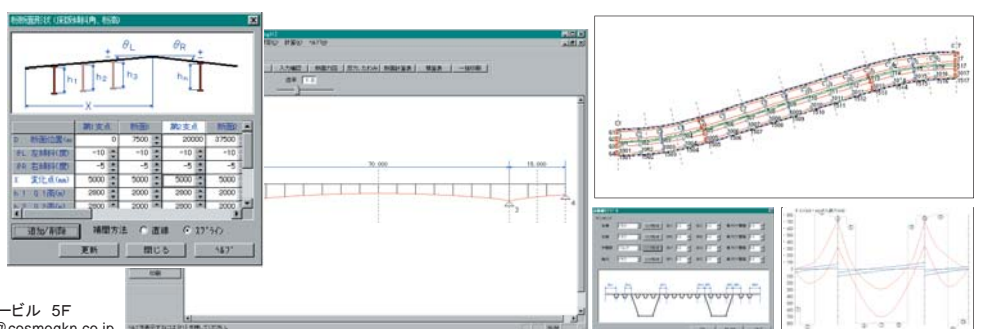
断面形状 (横断勾配角, 桁高)

$\theta_L$ $\theta_R$ $h_1$ $h_2$ $h_3$ $h_n$ X

| | 第1支点 | 断面1 | 第2支点 | 断面2 |
|---|---|---|---|---|
| X 断面位置(m) | 0 | 7500 | 20000 | 37500 |
| θL 左勾配(度) | -10 | -10 | -10 | -10 |
| θR 右勾配(度) | -5 | -5 | -5 | -5 |
| X 変化点(mm) | 5000 | 5000 | 5000 | 5000 |
| h1 ① 桁高(m) | 2800 | 2000 | 2800 | 2000 |
| h2 ② 桁高(m) | 2800 | 2000 | 2800 | 2000 |

追加/削除　補間方法　○ 直線　◉ スプライン

更新　閉じる　ヘルプ

ービル 5F
@cosmogkn.co.jp

70.000
15.000